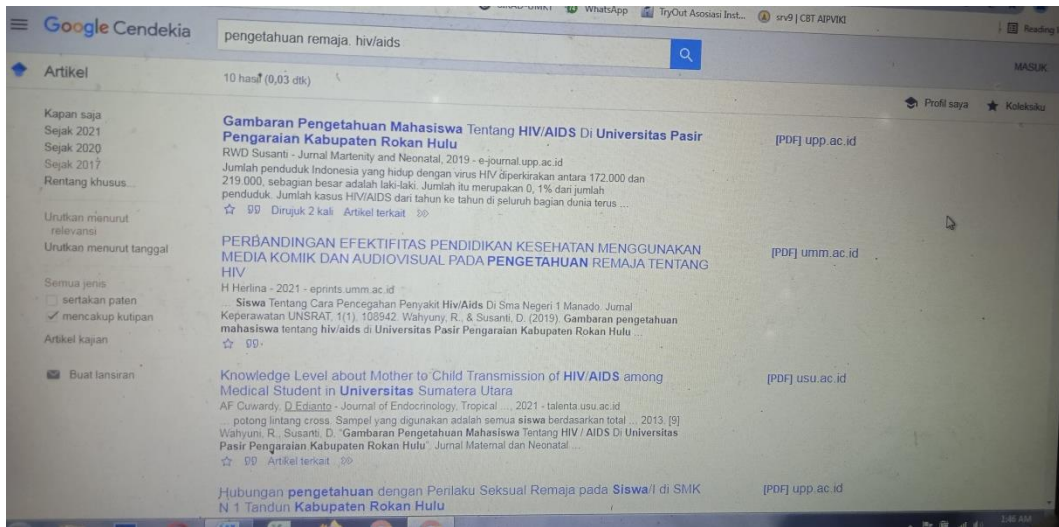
WhatsApp TryOut Asosiasi Inst... srv9 | CBT AIPVIKI Reading

Google Cendekia pengetahuan remaja. hiv/aids

Artikel 10 hasil (0,03 dtk) MASUK

Profil saya Koleksiku

Kapan saja
Sejak 2021
Sejak 2020
Sejak 2017
Rentang khusus...

Urutkan menurut relevansi
Urutkan menurut tanggal

Semua jenis
sertakan paten
✓ mencakup kutipan

Artikel kajian

Buat lansiran

Gambaran Pengetahuan Mahasiswa Tentang HIV/AIDS Di Universitas Pasir Pengaraian Kabupaten Rokan Hulu
RWD Susanti - Jurnal Martenity and Neonatal, 2019 - e-journal.upp.ac.id
Jumlah penduduk Indonesia yang hidup dengan virus HIV diperkirakan antara 172.000 dan 219.000, sebagian besar adalah laki-laki. Jumlah itu merupakan 0, 1% dari jumlah penduduk. Jumlah kasus HIV/AIDS dari tahun ke tahun di seluruh bagian dunia terus ...
☆ 99 Dirujuk 2 kali Artikel terkait
[PDF] upp.ac.id

PERBANDINGAN EFEKTIFITAS PENDIDIKAN KESEHATAN MENGGUNAKAN MEDIA KOMIK DAN AUDIOVISUAL PADA PENGETAHUAN REMAJA TENTANG HIV
H Herlina - 2021 - eprints.umm.ac.id
... Siswa Tentang Cara Pencegahan Penyakit Hiv/Aids Di Sma Negeri 1 Manado. Jurnal Keperawatan UNSRAT, 1(1), 108942. Wahyuny, R., & Susanti, D. (2019). Gambaran pengetahuan mahasiswa tentang hiv/aids di Universitas Pasir Pengaraian Kabupaten Rokan Hulu ...
☆ 99
[PDF] umm.ac.id

Knowledge Level about Mother to Child Transmission of HIV/AIDS among Medical Student in Universitas Sumatera Utara
AF Cuwardy, D Edianto - Journal of Endocrinology, Tropical ..., 2021 - talenta.usu.ac.id
... potong lintang cross. Sampel yang digunakan adalah semua siswa berdasarkan total ... 2013. [9] Wahyuni, R., Susanti, D. "Gambaran Pengetahuan Mahasiswa Tentang HIV / AIDS Di Universitas Pasir Pengaraian Kabupaten Rokan Hulu". Jurnal Maternal dan Neonatal ...
☆ 99 Artikel terkait
[PDF] usu.ac.id

Hubungan pengetahuan dengan Perilaku Seksual Remaja pada Siswa/I di SMK N 1 Tandun Kabupaten Rokan Hulu
[PDF] upp.ac.id